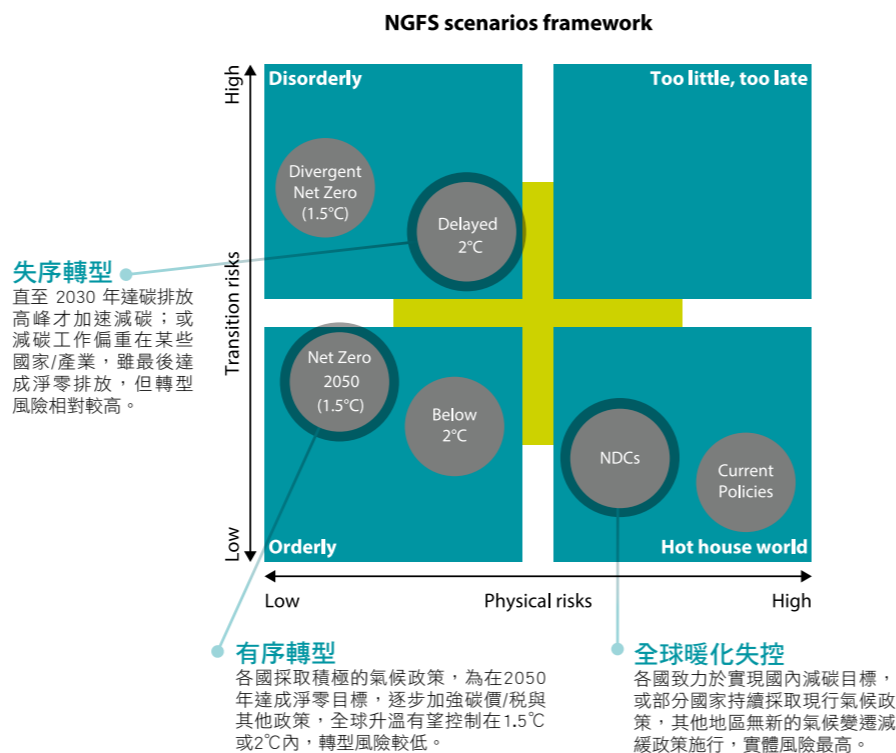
NGFS scenarios framework

High
Transition risks
Low

Disorderly

Too little, too late

Divergent Net Zero (1.5°C)

Delayed 2°C

Net Zero 2050 (1.5°C)

Below 2°C

NDCs

Current Policies

Orderly

Hot house world

Low
Physical risks
High

失序轉型
直至 2030 年達碳排放高峰才加速減碳；或減碳工作偏重在某些國家/產業，雖最後達成淨零排放，但轉型風險相對較高。

有序轉型
各國採取積極的氣候政策，為在2050年達成淨零目標，逐步加強碳價/稅與其他政策，全球升溫有望控制在1.5℃或2℃內，轉型風險較低。

全球暖化失控
各國致力於實現國內減碳目標，或部分國家持續採取現行氣候政策，其他地區無新的氣候變遷減緩政策施行，實體風險最高。